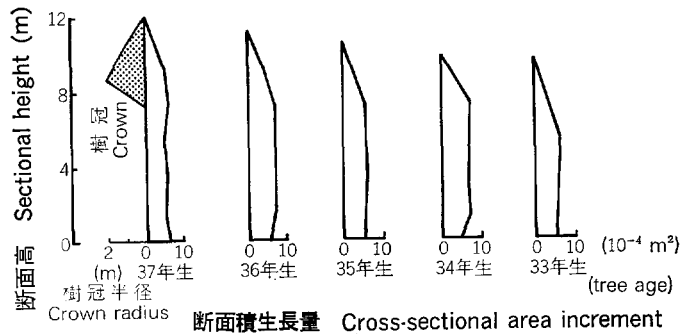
12

8

4

0

Sectional height (m)

断面高

樹冠
Crown

2 0 10
(m) 37年生
樹冠半径
Crown radius

0 10
36年生

0 10
35年生

0 10
34年生

0 10 $(10^{-4}\ m^2)$
33年生
(tree age)

断面積生長量 Cross-sectional area increment